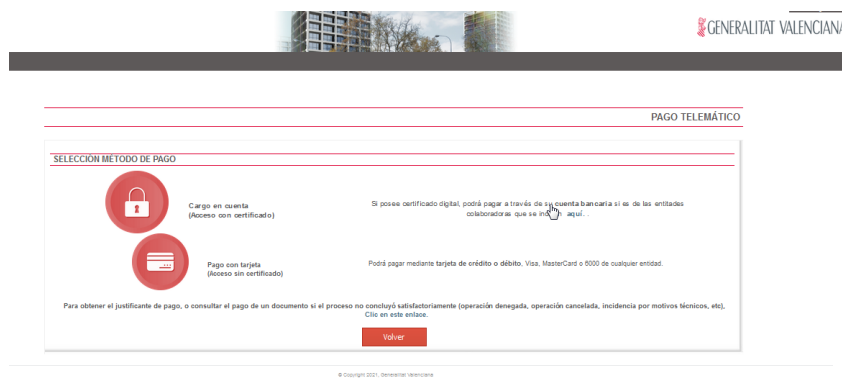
GENERALITAT VALENCIANA

PAGO TELEMÁTICO

SELECCIÓN MÉTODO DE PAGO

Cargo en cuenta
(Acceso con certificado)

Si posee certificado digital, podrá pagar a través de su cuenta bancaria si es de las entidades colaboradoras que se indican aquí.

Pago con tarjeta
(Acceso sin certificado)

Podrá pagar mediante tarjeta de crédito o débito, Visa, MasterCard o 6000 de cualquier entidad.

Para obtener el justificante de pago, o consultar el pago de un documento si el proceso no concluyó satisfactoriamente (operación denegada, operación cancelada, incidencia por motivos técnicos, etc), Clic en este enlace.

Volver

© Copyright 2021. Generalitat Valenciana